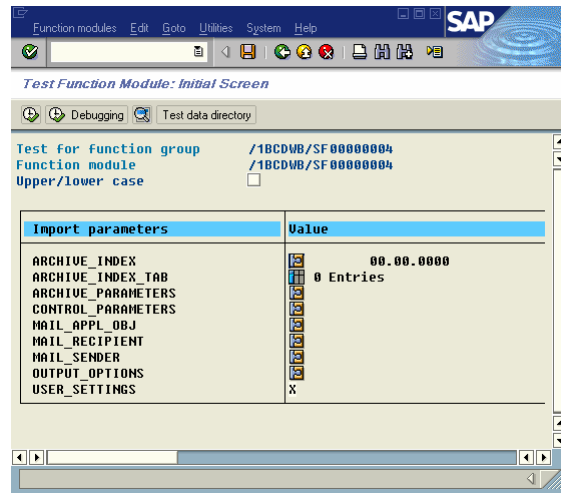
Function modules Edit Goto Utilities System Help

SAP

Test Function Module: Initial Screen

Debugging Test data directory

Test for function group /1BCDWB/SF00000004
Function module /1BCDWB/SF00000004
Upper/lower case

| Import parameters | Value |
|---|---|
| ARCHIVE_INDEX | 00.00.0000 |
| ARCHIVE_INDEX_TAB | 0 Entries |
| ARCHIVE_PARAMETERS | |
| CONTROL_PARAMETERS | |
| MAIL_APPL_OBJ | |
| MAIL_RECIPIENT | |
| MAIL_SENDER | |
| OUTPUT_OPTIONS | |
| USER_SETTINGS | X |